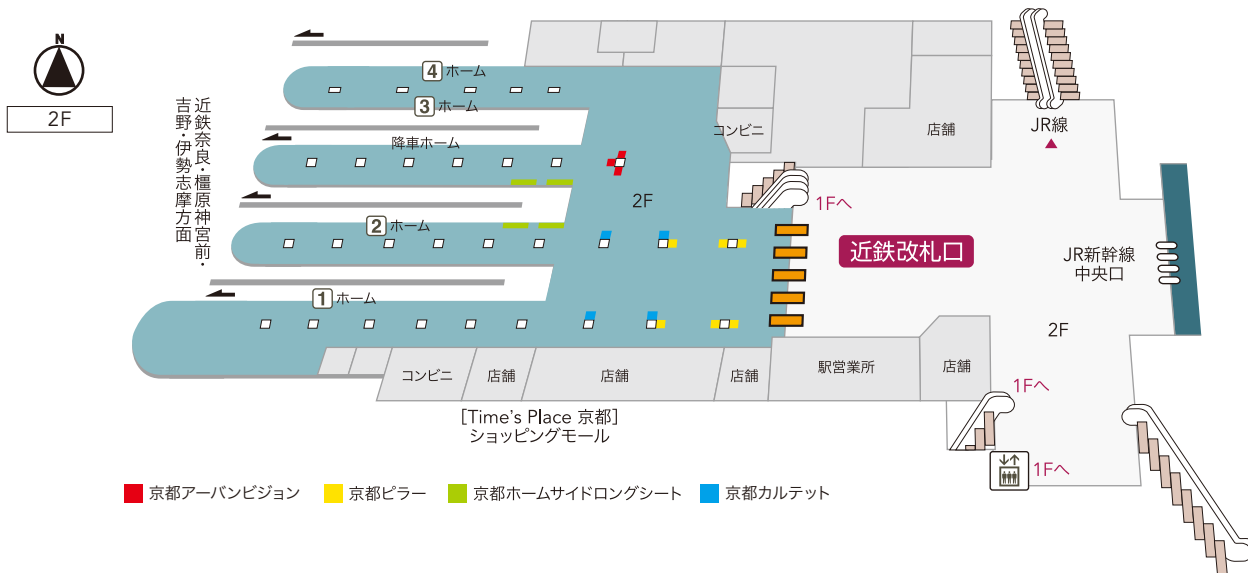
N

2F

近鉄奈良・橿原神宮前・吉野・伊勢志摩方面

4 ホーム

3 ホーム

降車ホーム

2 ホーム

1 ホーム

2F

コンビニ

店舗

JR線

1Fへ

近鉄改札口

JR新幹線
中央口

2F

コンビニ

店舗

店舗

店舗

駅営業所

店舗

1Fへ

1Fへ

[Time's Place 京都]
ショッピングモール

京都アーバンビジョン　京都ピラー　京都ホームサイドロングシート　京都カルテット